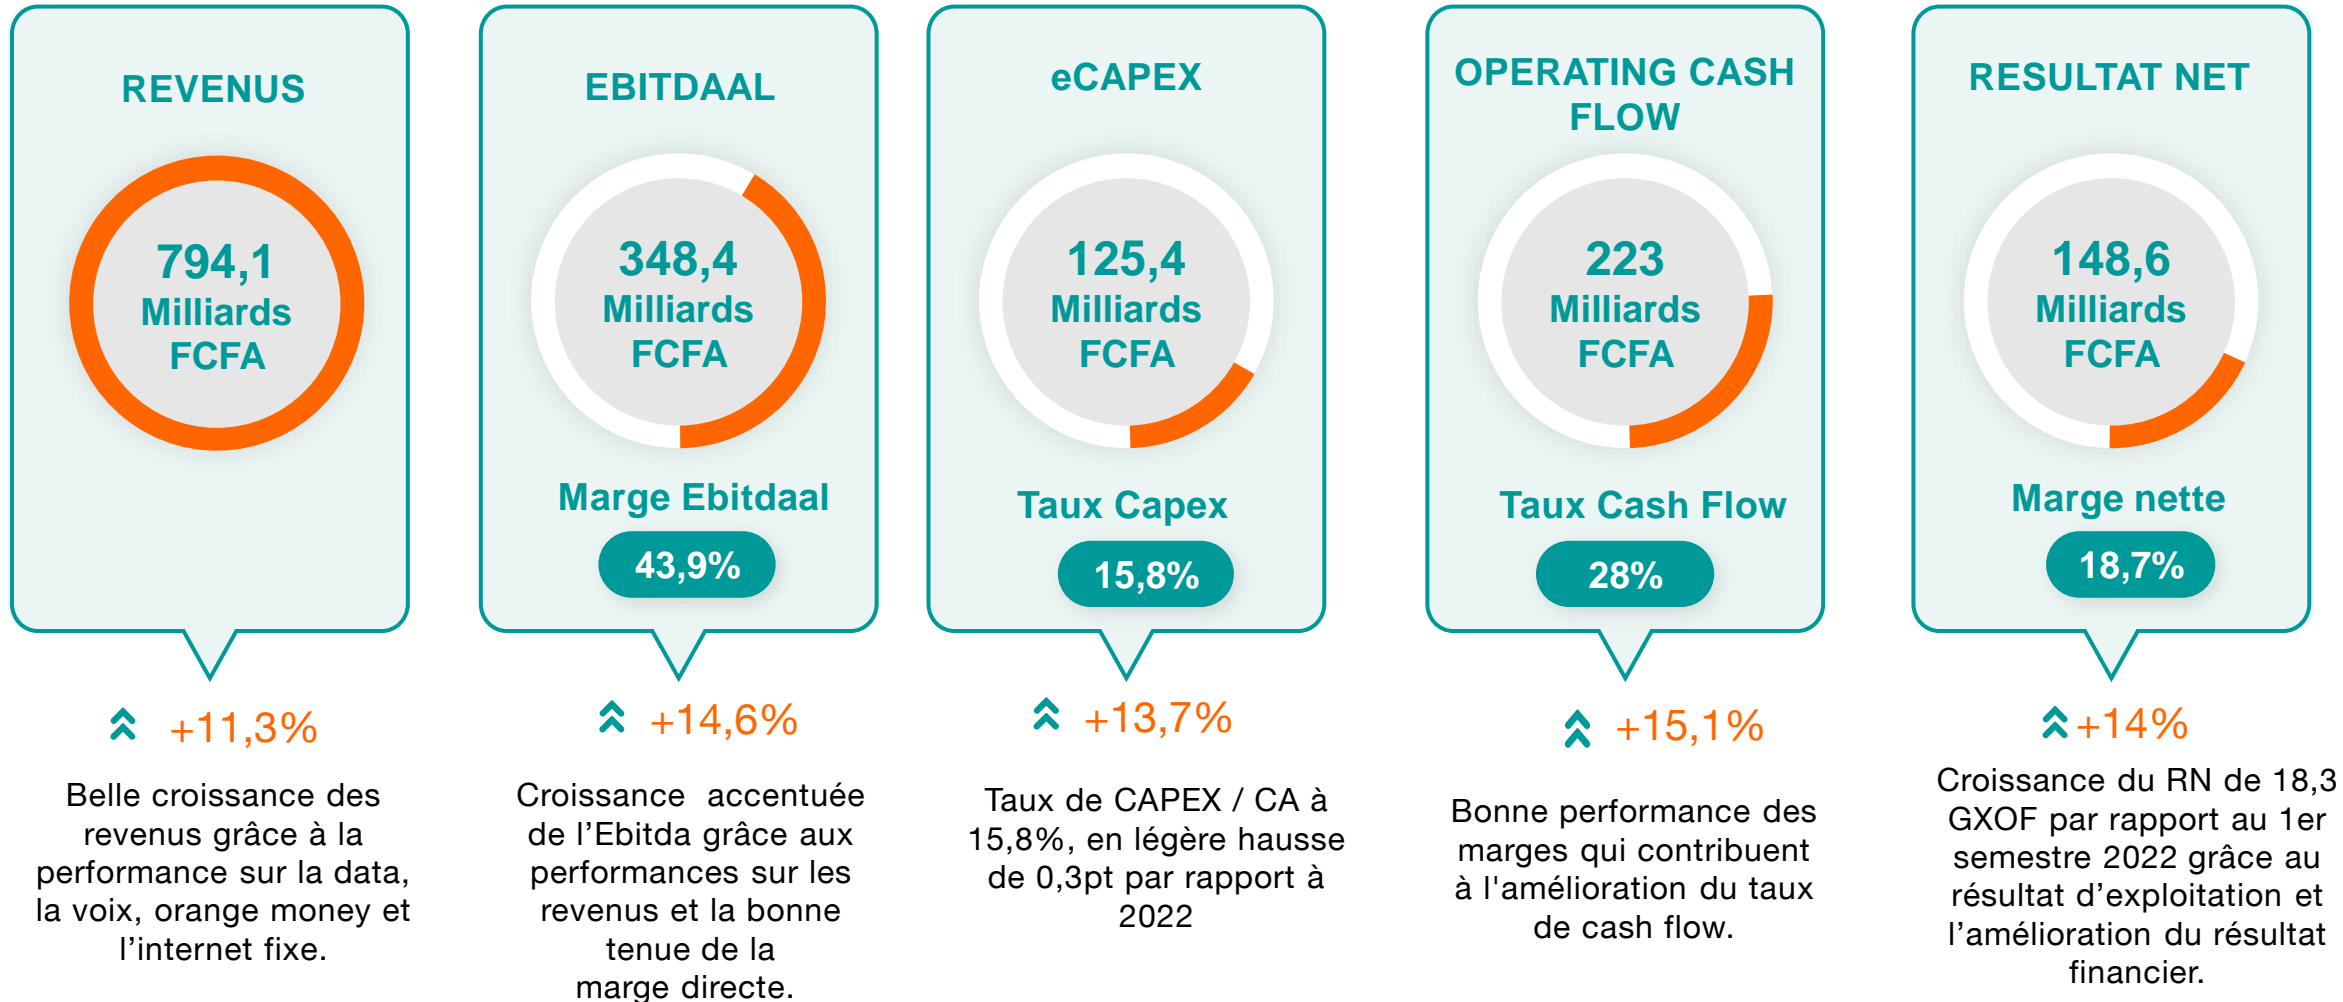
REVENUS

794,1 Milliards FCFA

+11,3%

Belle croissance des revenus grâce à la performance sur la data, la voix, orange money et l'internet fixe.

EBITDAAL

348,4 Milliards FCFA

Marge Ebitdaal

43,9%

+14,6%

Croissance accentuée de l'Ebitda grâce aux performances sur les revenus et la bonne tenue de la marge directe.

eCAPEX

125,4 Milliards FCFA

Taux Capex

15,8%

+13,7%

Taux de CAPEX / CA à 15,8%, en légère hausse de 0,3pt par rapport à 2022

OPERATING CASH FLOW

223 Milliards FCFA

Taux Cash Flow

28%

+15,1%

Bonne performance des marges qui contribuent à l'amélioration du taux de cash flow.

RESULTAT NET

148,6 Milliards FCFA

Marge nette

18,7%

+14%

Croissance du RN de 18,3 GXOF par rapport au 1er semestre 2022 grâce au résultat d'exploitation et l'amélioration du résultat financier.